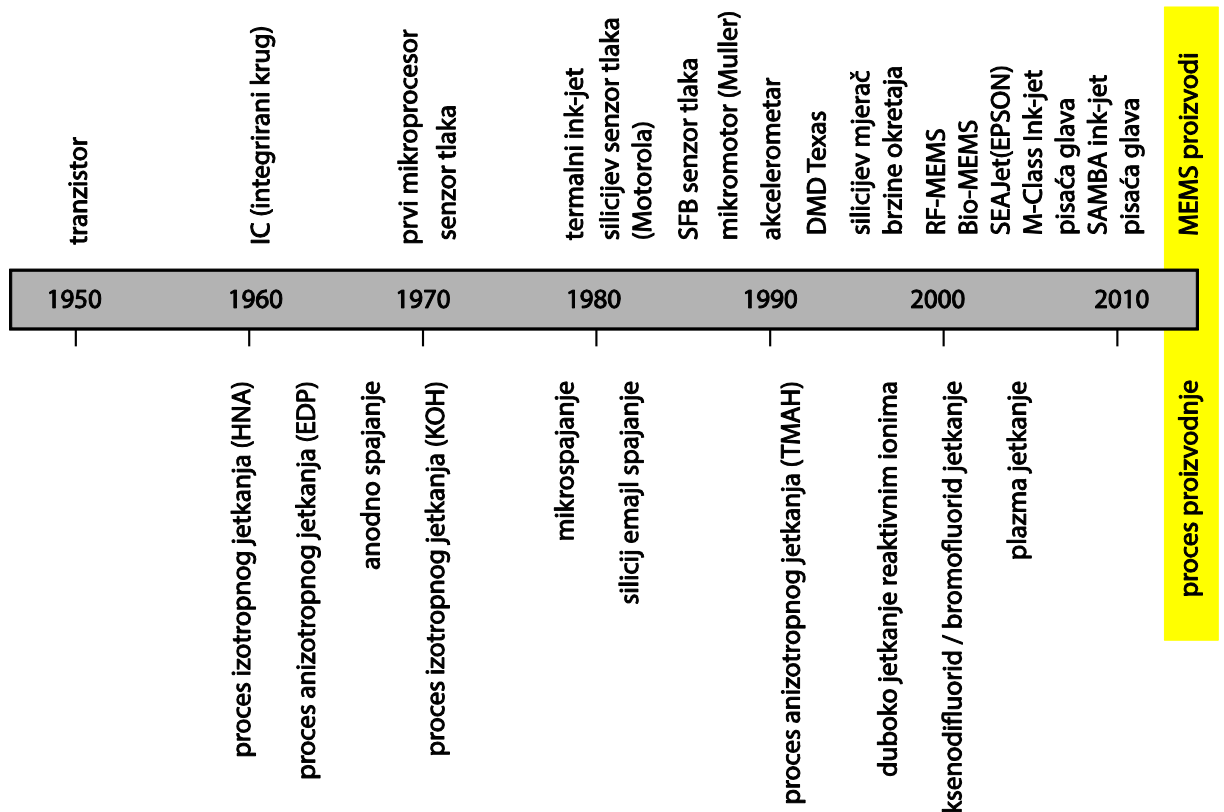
tranzistor

IC (integrirani krug)

prvi mikroprocesor
senzor tlaka

termalni ink-jet
silicijev senzor tlaka (Motorola)

SFB senzor tlaka
mikromotor (Muller)

akcelerometar

DMD Texas

silicijev mjerač brzine okretaja

RF-MEMS
Bio-MEMS
SEAJet(EPSON)
M-Class Ink-jet pisaća glava
SAMBA ink-jet pisaća glava

MEMS proizvodi

1950 1960 1970 1980 1990 2000 2010

proces izotropnog jetkanja (HNA)

proces anizotropnog jetkanja (EDP)

anodno spajanje

proces izotropnog jetkanja (KOH)

mikrospajanje

silicij emajl spajanje

proces anizotropnog jetkanja (TMAH)

duboko jetkanje reaktivnim ionima

ksenodifluorid / bromofluorid jetkanje

plazma jetkanje

proces proizvodnje